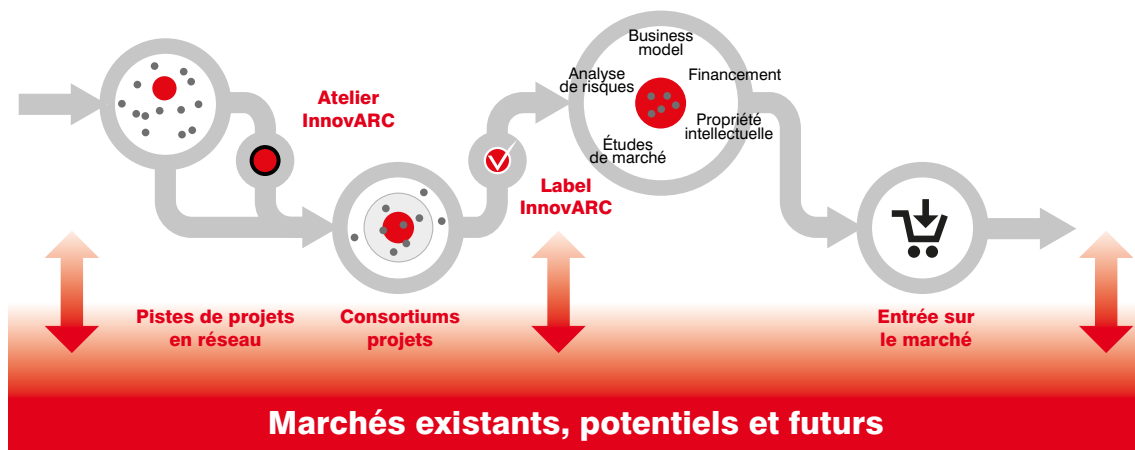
Atelier InnovARC

Business model

Analyse de risques

Financement

Propriété intellectuelle

Études de marché

Label InnovARC

Pistes de projets en réseau

Consortiums projets

Entrée sur le marché

Marchés existants, potentiels et futurs